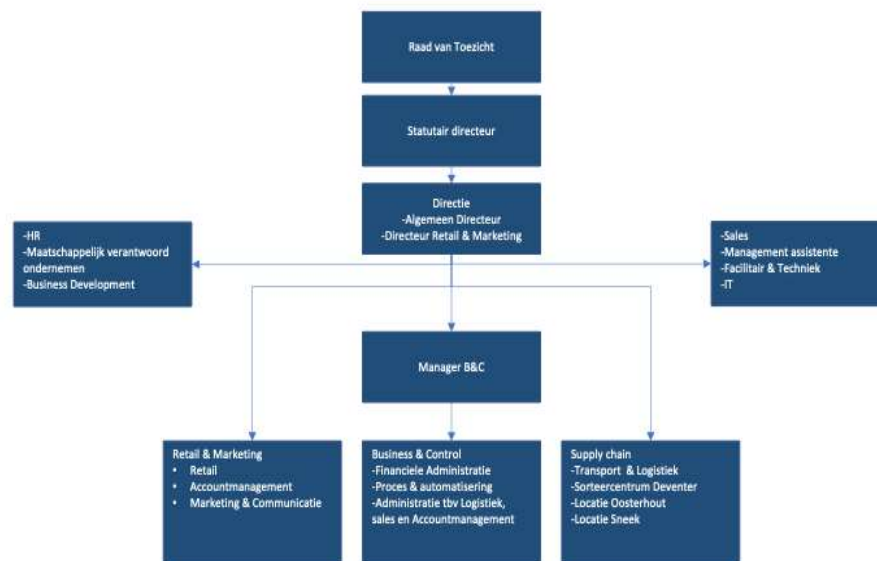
Raad van Toezicht

Statutair directeur

Directie
-Algemeen Directeur
-Directeur Retail & Marketing

-HR
-Maatschappelijk verantwoord ondernemen
-Business Development

-Sales
-Management assistente
-Facilitair & Techniek
-IT

Manager B&C

Retail & Marketing
• Retail
• Accountmanagement
• Marketing & Communicatie

Business & Control
-Financiele Administratie
-Proces & automatisering
-Administratie tbv Logistiek, sales en Accountmanagement

Supply chain
-Transport & Logistiek
-Sorteercentrum Deventer
-Locatie Oosterhout
-Locatie Sneek